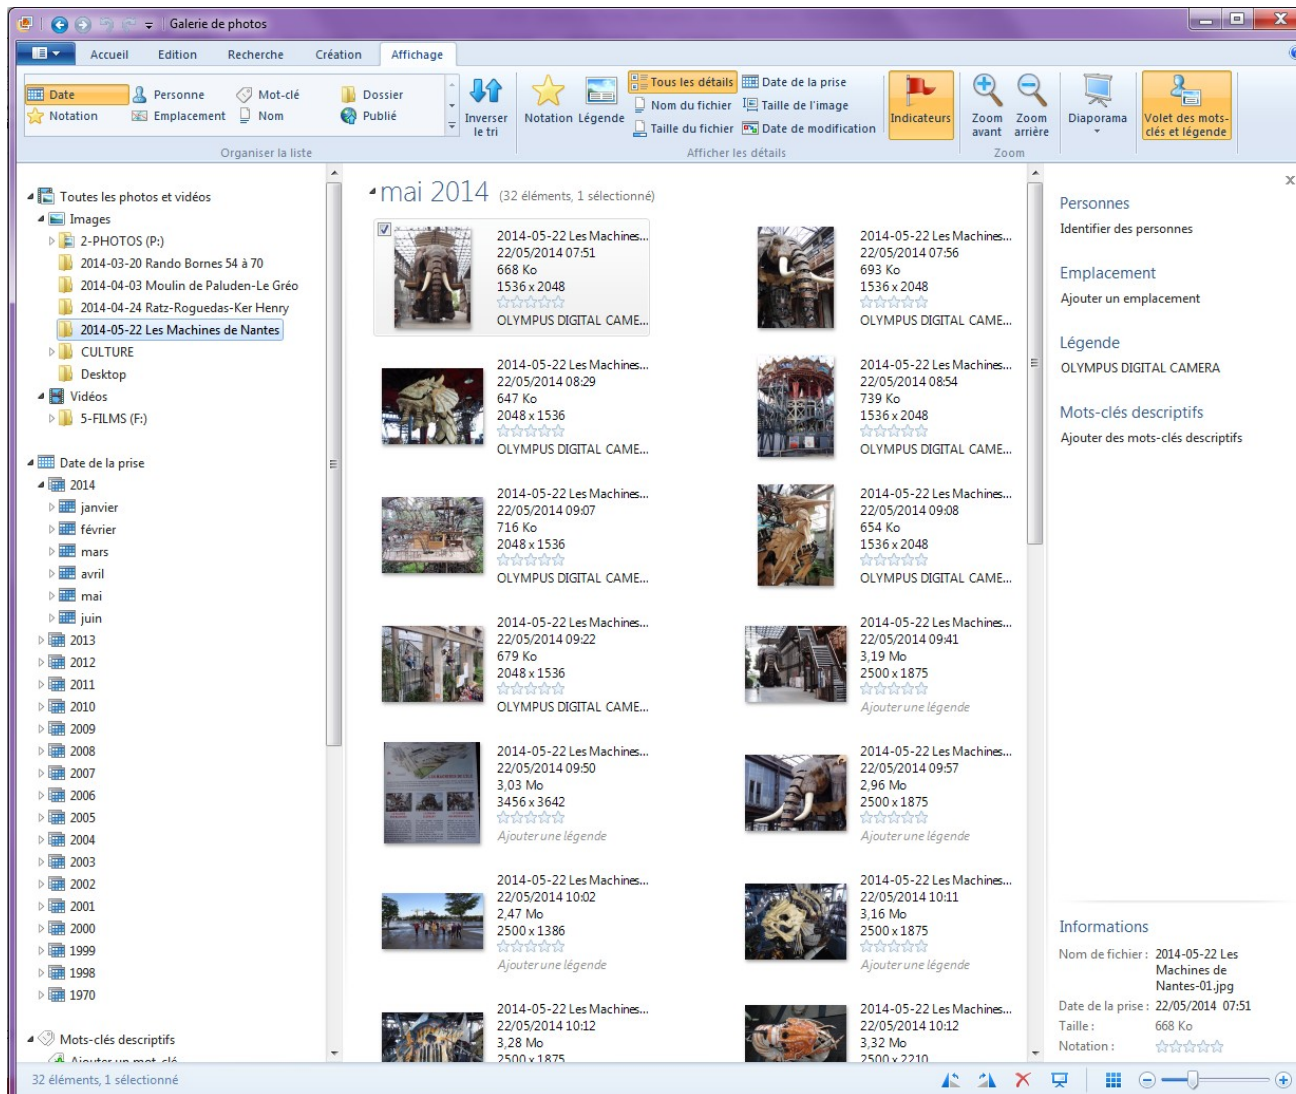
Galerie de photos

Accueil Edition Recherche Création Affichage

Date Personne Mot-clé Dossier
Notation Emplacement Nom Publié
Inverser le tri
Organiser la liste

Notation Légende
Tous les détails Date de la prise
Nom du fichier Taille de l'image
Taille du fichier Date de modification
Afficher les détails

Indicateurs
Zoom avant Zoom arrière
Zoom
Diaporama
Volet des mots-clés et légende

Toutes les photos et vidéos
Images
2-PHOTOS (P:)
2014-03-20 Rando Bornes 54 à 70
2014-04-03 Moulin de Paluden-Le Gréo
2014-04-24 Ratz-Roguedas-Ker Henry
2014-05-22 Les Machines de Nantes
CULTURE
Desktop
Vidéos
5-FILMS (F:)

Date de la prise
2014
janvier
février
mars
avril
mai
juin
2013
2012
2011
2010
2009
2008
2007
2006
2005
2004
2003
2002
2001
2000
1999
1998
1970

Mots-clés descriptifs
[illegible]

mai 2014 (32 éléments, 1 sélectionné)

2014-05-22 Les Machines...
22/05/2014 07:51
668 Ko
1536 x 2048
OLYMPUS DIGITAL CAME...

2014-05-22 Les Machines...
22/05/2014 07:56
693 Ko
1536 x 2048
OLYMPUS DIGITAL CAME...

2014-05-22 Les Machines...
22/05/2014 08:29
647 Ko
2048 x 1536
OLYMPUS DIGITAL CAME...

2014-05-22 Les Machines...
22/05/2014 08:54
739 Ko
1536 x 2048
OLYMPUS DIGITAL CAME...

2014-05-22 Les Machines...
22/05/2014 09:07
716 Ko
2048 x 1536
OLYMPUS DIGITAL CAME...

2014-05-22 Les Machines...
22/05/2014 09:08
654 Ko
1536 x 2048
OLYMPUS DIGITAL CAME...

2014-05-22 Les Machines...
22/05/2014 09:22
679 Ko
2048 x 1536
OLYMPUS DIGITAL CAME...

2014-05-22 Les Machines...
22/05/2014 09:41
3,19 Mo
2500 x 1875
Ajouter une légende

2014-05-22 Les Machines...
22/05/2014 09:50
3,03 Mo
3456 x 3642
Ajouter une légende

2014-05-22 Les Machines...
22/05/2014 09:57
2,96 Mo
2500 x 1875
Ajouter une légende

2014-05-22 Les Machines...
22/05/2014 10:02
2,47 Mo
2500 x 1386
Ajouter une légende

2014-05-22 Les Machines...
22/05/2014 10:11
3,16 Mo
2500 x 1875
Ajouter une légende

2014-05-22 Les Machines...
22/05/2014 10:12
3,28 Mo
2500 x 1875

2014-05-22 Les Machines...
22/05/2014 10:12
3,32 Mo
2500 x 2210

Personnes
Identifier des personnes
Emplacement
Ajouter un emplacement
Légende
OLYMPUS DIGITAL CAMERA
Mots-clés descriptifs
Ajouter des mots-clés descriptifs

Informations
Nom de fichier : 2014-05-22 Les Machines de Nantes-01.jpg
Date de la prise : 22/05/2014 07:51
Taille : 668 Ko
Notation :

32 éléments, 1 sélectionné